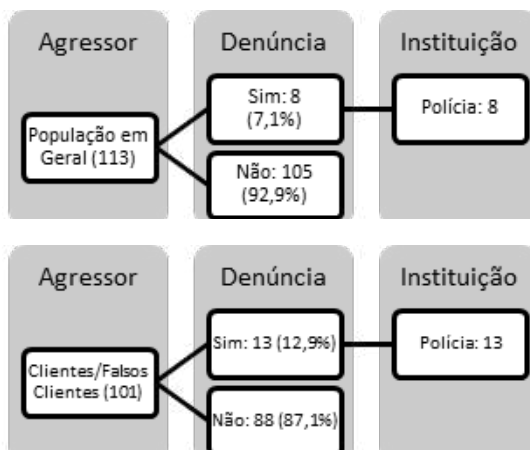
Agressor

População em Geral (113)

Denúncia

Sim: 8 (7,1%)

Não: 105 (92,9%)

Instituição

Polícia: 8

Agressor

Clientes/Falsos Clientes (101)

Denúncia

Sim: 13 (12,9%)

Não: 88 (87,1%)

Instituição

Polícia: 13